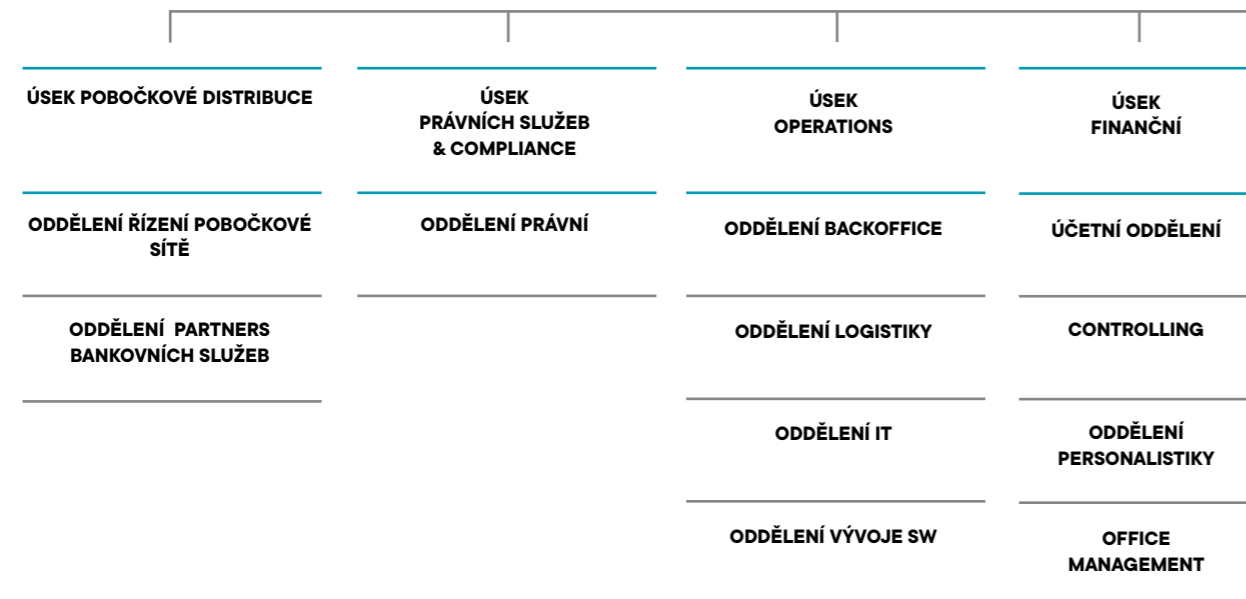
ÚSEK POBOČKOVÉ DISTRIBUCE

ODDĚLENÍ ŘÍZENÍ POBOČKOVÉ SÍTĚ

ODDĚLENÍ PARTNERS BANKOVNÍCH SLUŽEB

ÚSEK PRÁVNÍCH SLUŽEB & COMPLIANCE

ODDĚLENÍ PRÁVNÍ

ÚSEK OPERATIONS

ODDĚLENÍ BACKOFFICE

ODDĚLENÍ LOGISTIKY

ODDĚLENÍ IT

ODDĚLENÍ VÝVOJE SW

ÚSEK FINANČNÍ

ÚČETNÍ ODDĚLENÍ

CONTROLLING

ODDĚLENÍ PERSONALISTIKY

OFFICE MANAGEMENT